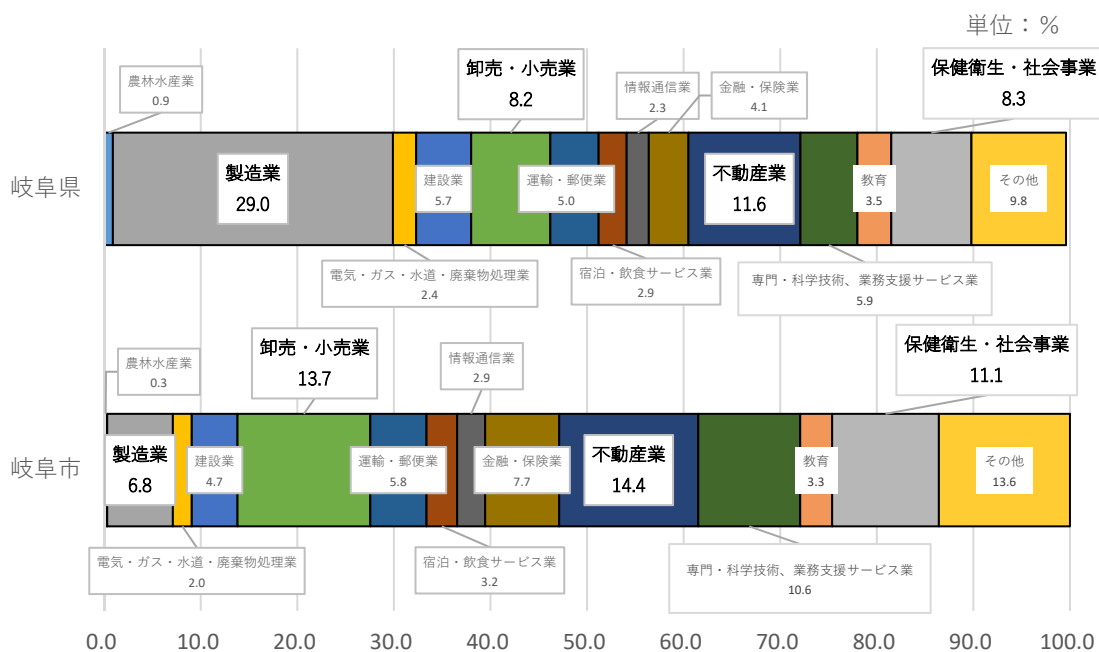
単位：%

岐阜県

農林水産業
0.9

卸売・小売業
8.2

情報通信業
2.3

金融・保険業
4.1

保健衛生・社会事業
8.3

製造業
29.0

建設業
5.7

運輸・郵便業
5.0

不動産業
11.6

教育
3.5

その他
9.8

電気・ガス・水道・廃棄物処理業
2.4

宿泊・飲食サービス業
2.9

専門・科学技術、業務支援サービス業
5.9

岐阜市

農林水産業
0.3

卸売・小売業
13.7

情報通信業
2.9

保健衛生・社会事業
11.1

製造業
6.8

建設業
4.7

運輸・郵便業
5.8

金融・保険業
7.7

不動産業
14.4

教育
3.3

その他
13.6

電気・ガス・水道・廃棄物処理業
2.0

宿泊・飲食サービス業
3.2

専門・科学技術、業務支援サービス業
10.6

0.0 10.0 20.0 30.0 40.0 50.0 60.0 70.0 80.0 90.0 100.0